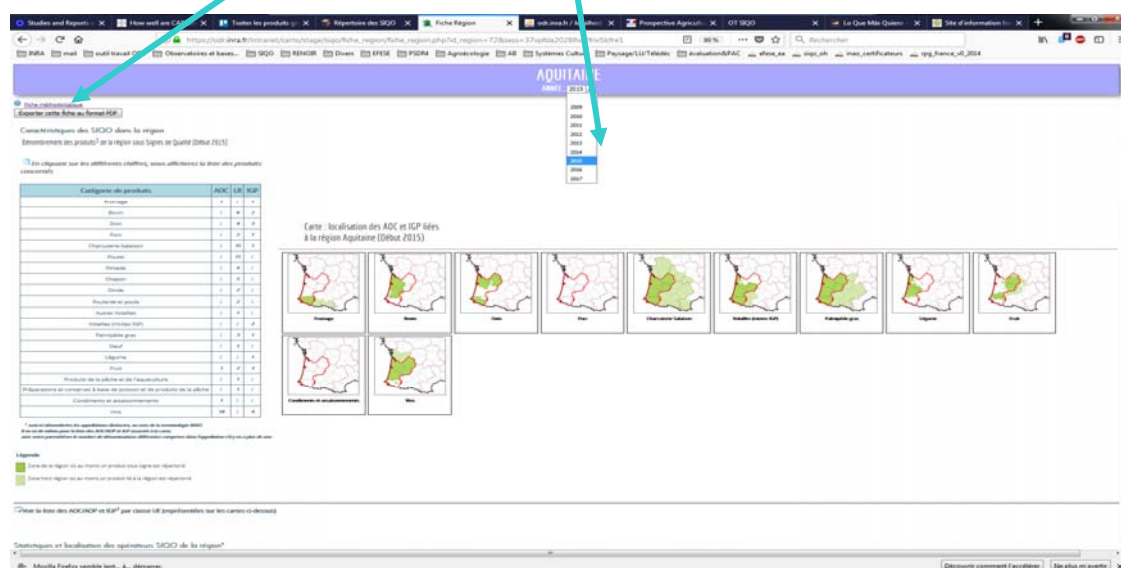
Studies and Reports | How well are CA | Traiter les produits | Répertoire des SIQO | Fiche Région | odr.inra.fr | Prospective Agricult | OT SIQO | Lo Que Más Quiero | Site d'information

https://odr.inra.fr/intranet/carto/stage/siqo/fiche_region/fiche_region.php?id_region=72&annee=37

90 % | Rechercher

INRA | mail | outil travail | Observatoires et bases | SIQO | RENOIR | Divers | EFESE | PSDR4 | Agroécologie | AB | Systèmes Culture | Paysage/LU/Télédéc | évaluation&PAC | afese_ex | siqo_oh | mas_certificateurs | rpg_france_v0_2014

AQUITAINE
ANNÉE 2015

2009
2010
2011
2012
2013
2014
2015
2016
2017

Fiche méthodologique
Exporter cette fiche au format PDF

Caractéristiques des SIQO dans la région
Dénombrement des produits¹ de la région sous Signes de Qualité (Début 2015)

En cliquant sur les différents chiffres, vous afficherez la liste des produits concernés

| Catégorie de produits | AOC | LR | IGP |
|---|---|---|---|
| Fromage | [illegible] | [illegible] | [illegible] |
| Bovin | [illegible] | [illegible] | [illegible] |
| Ovin | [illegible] | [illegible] | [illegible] |
| Porc | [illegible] | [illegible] | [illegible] |
| Charcuterie Salaison | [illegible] | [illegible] | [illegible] |
| Poulet | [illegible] | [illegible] | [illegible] |
| Pintade | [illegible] | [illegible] | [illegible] |
| Chapon | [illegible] | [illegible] | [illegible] |
| Dinde | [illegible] | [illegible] | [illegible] |
| Poularde et poule | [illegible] | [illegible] | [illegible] |
| Autres Volailles | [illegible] | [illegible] | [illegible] |
| Volailles (Toutes IGP) | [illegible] | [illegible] | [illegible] |
| Palmipède gras | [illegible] | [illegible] | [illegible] |
| Oeuf | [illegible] | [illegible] | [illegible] |
| Légume | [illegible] | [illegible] | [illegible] |
| Fruit | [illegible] | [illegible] | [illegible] |
| Produits de la pêche et de l'aquaculture | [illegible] | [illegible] | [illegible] |
| Préparations et conserves à base de poisson et de produits de la pêche | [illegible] | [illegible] | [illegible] |
| Condiments et assaisonnements | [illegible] | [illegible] | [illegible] |
| Vins | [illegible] | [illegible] | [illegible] |

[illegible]

Légende
Zone de la région où au moins un produit sous signe est répertorié
Zone hors région où au moins un produit lié à la région est répertorié

Carte : localisation des AOC et IGP liées à la région Aquitaine (Début 2015)

Fromage | Bovin | Ovin | Porc | Charcuterie Salaison | Volailles (Toutes IGP) | Palmipède gras | Légume | Fruit
Condiments et assaisonnements | Vins

Voir la liste des AOC/AOP et IGP² par classe UE (représentées sur les cartes ci-dessus)

Statistiques et localisation des opérateurs SIQO de la région*

Mozilla Firefox semble lent... à... démarrer. | Découvrir comment l'accélérer | Ne plus m'avertir